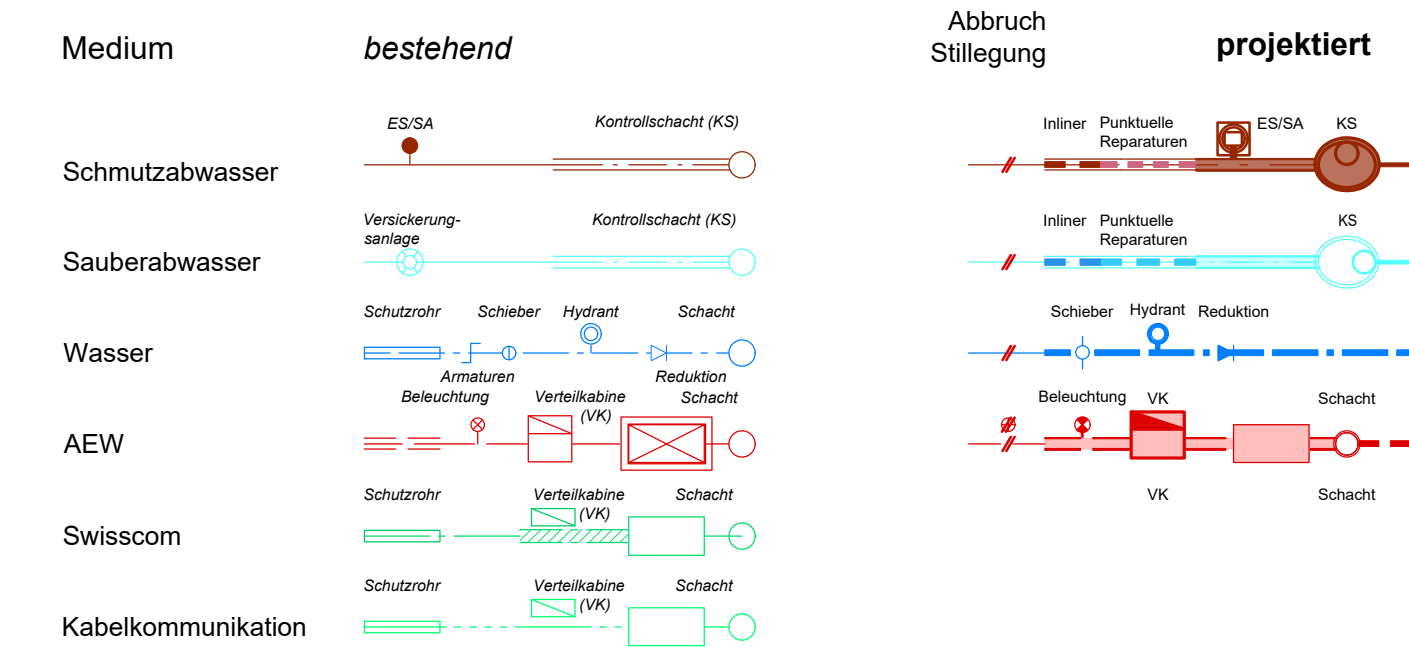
Medium

bestehend

Abbruch Stillegung

projektiert

ES/SA

Kontrollschacht (KS)

Inliner Punktuelle Reparaturen

ES/SA

KS

Schmutzabwasser

Versickerungsanlage

Kontrollschacht (KS)

Inliner Punktuelle Reparaturen

KS

Sauberabwasser

Schutzrohr

Schieber

Hydrant

Schacht

Schieber

Hydrant

Reduktion

Wasser

Armaturen

Reduktion

Beleuchtung

Verteilkabine (VK)

Schacht

Beleuchtung

VK

Schacht

AEW

VK

Schacht

Schutzrohr

Verteilkabine (VK)

Schacht

Swisscom

Schutzrohr

Verteilkabine (VK)

Schacht

Kabelkommunikation